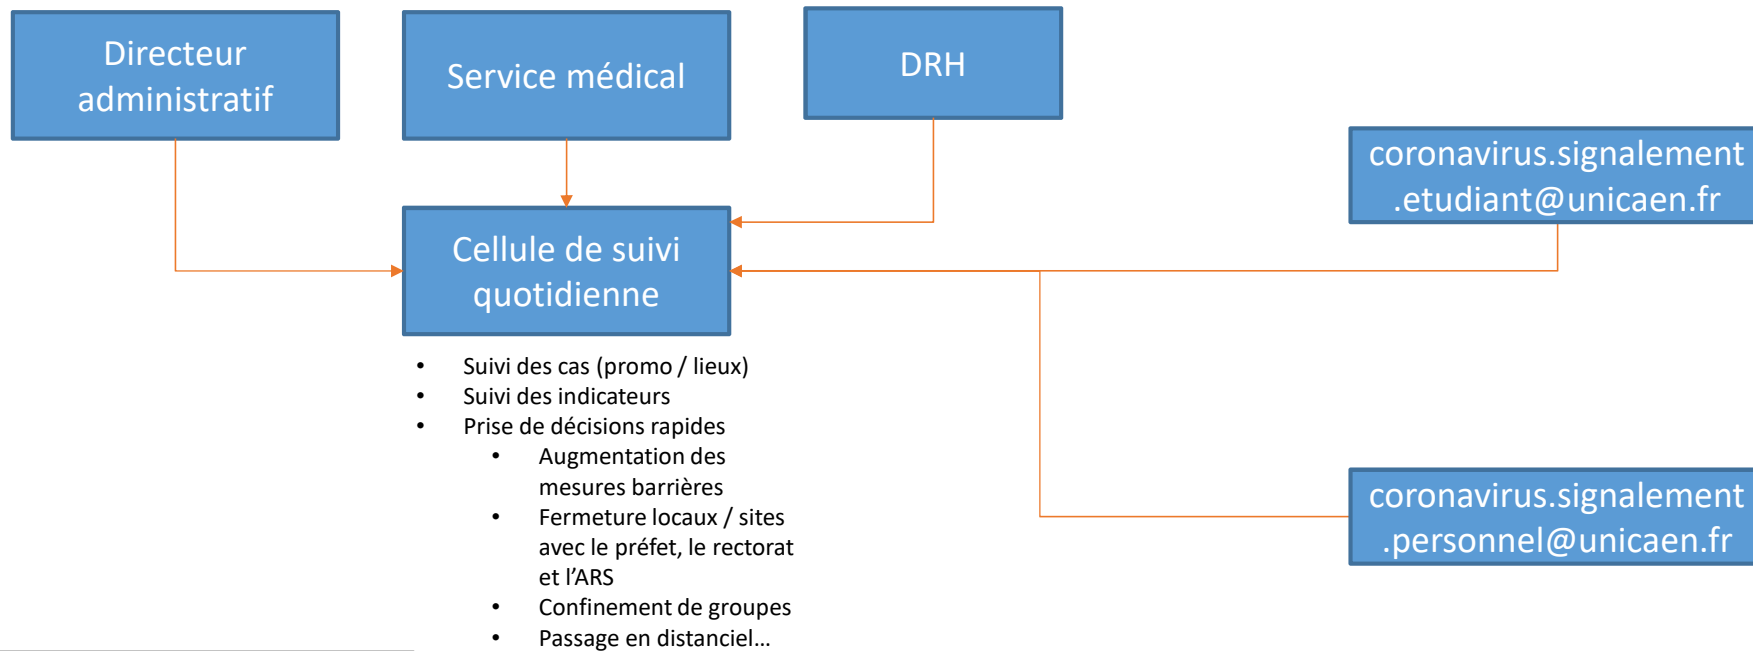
Directeur administratif

Service médical

DRH

coronavirus.signalement .etudiant@unicaen.fr

Cellule de suivi quotidienne

- Suivi des cas (promo / lieux)
- Suivi des indicateurs
- Prise de décisions rapides
  - Augmentation des mesures barrières
  - Fermeture locaux / sites avec le préfet, le rectorat et l'ARS
  - Confinement de groupes
  - Passage en distanciel…

coronavirus.signalement .personnel@unicaen.fr